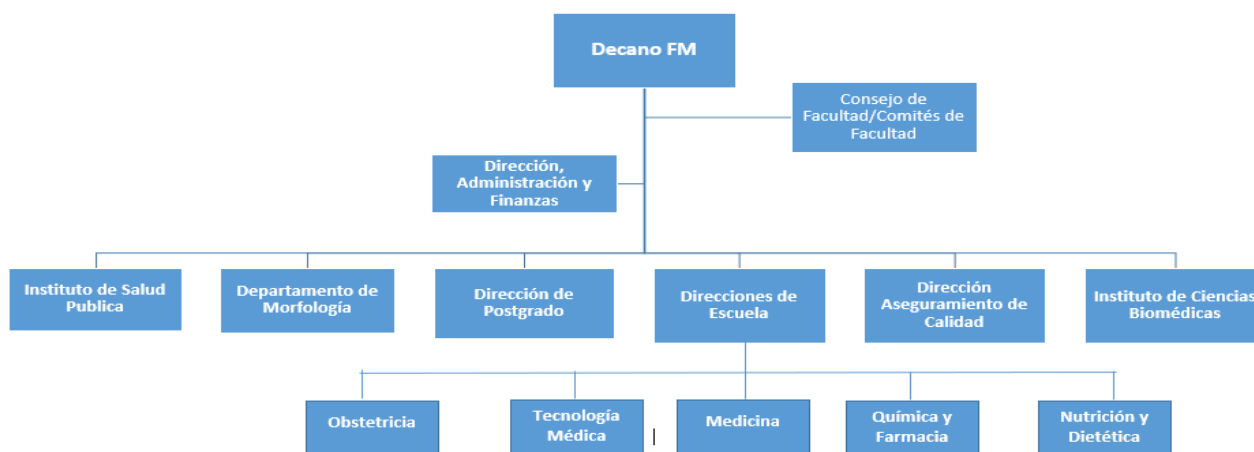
Decano FM

Consejo de Facultad/Comités de Facultad

Dirección, Administración y Finanzas

Instituto de Salud Publica

Departamento de Morfología

Dirección de Postgrado

Direcciones de Escuela

Dirección Aseguramiento de Calidad

Instituto de Ciencias Biomédicas

Obstetricia

Tecnología Médica

Medicina

Química y Farmacia

Nutrición y Dietética